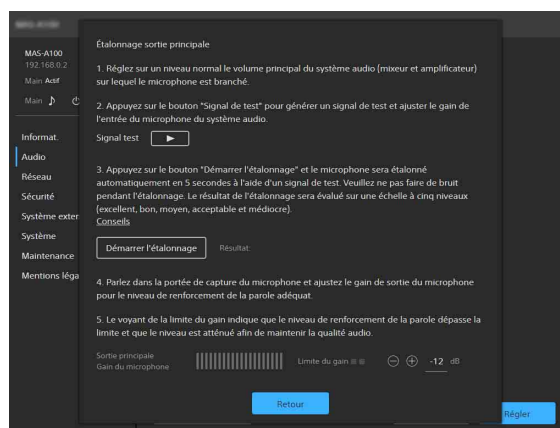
MAS-A100

MAS-A100
192.168.0.2
Main Actif
Main

Informat.
Audio
Réseau
Sécurité
Système exter
Système
Maintenance
Mentions léga

Étalonnage sortie principale

1. Réglez sur un niveau normal le volume principal du système audio (mixeur et amplificateur) sur lequel le microphone est branché.

2. Appuyez sur le bouton "Signal de test" pour générer un signal de test et ajuster le gain de l'entrée du microphone du système audio.

Signal test ▶

3. Appuyez sur le bouton "Démarrer l'étalonnage" et le microphone sera étalonné automatiquement en 5 secondes à l'aide d'un signal de test. Veuillez ne pas faire de bruit pendant l'étalonnage. Le résultat de l'étalonnage sera évalué sur une échelle à cinq niveaux (excellent, bon, moyen, acceptable et médiocre).
Conseils

Démarrer l'étalonnage    Résultat

4. Parlez dans la portée de capture du microphone et ajustez le gain de sortie du microphone pour le niveau de renforcement de la parole adéquat.

5. Le voyant de la limite du gain indique que le niveau de renforcement de la parole dépasse la limite et que le niveau est atténué afin de maintenir la qualité audio.

Sortie principale
Gain du microphone    Limite du gain    -12 dB

Retour

Régler